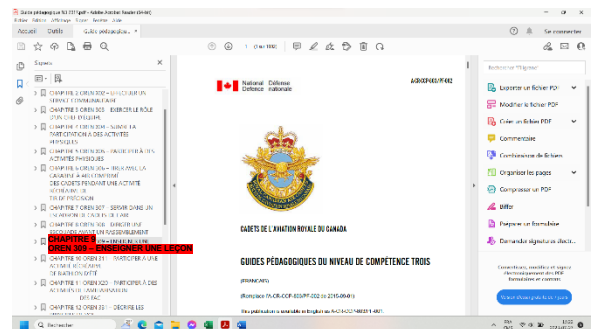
Guide pédagogique N3 2011.pdf - Adobe Acrobat Reader (64-bit)
Fichier Edition Affichage Signer Fenêtre Aide
Accueil Outils Guide pédagogiq... ×
Se connecter
1 (1 sur 1806)
Signets
CHAPITRE 3 OREN 302 – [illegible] SERVICE COMMUNAUTAIRE
CHAPITRE 4 OREN 303 – EXERCER LE RÔLE D'UN CHEF D'ÉQUIPE
CHAPITRE 5 OREN 304 – SUIVRE LA PARTICIPATION À DES ACTIVITÉS PHYSIQUES
CHAPITRE 6 OREN 305 – PARTICIPER À DES ACTIVITÉS PHYSIQUES
CHAPITRE 7 OREN 306 – TIRER AVEC LA CARABINE À AIR COMPRIMÉ DES CADETS PENDANT UNE ACTIVITÉ RÉCRÉATIVE DE TIR DE PRÉCISION
CHAPITRE 8 OREN 307 – SERVIR DANS UN ESCADRON DE CADETS DE L'AIR
CHAPITRE 9 OREN 308 – DIRIGER UNE ESCOUADE AVANT UN RASSEMBLEMENT
CHAPITRE 10 OREN 309 – ENSEIGNER UNE LEÇON
OREN 309 – ENSEIGNER UNE LEÇON
CHAPITRE 10 OREN 311 – PARTICIPER À UNE ACTIVITÉ DE BIATHLON D'ÉTÉ
CHAPITRE 11 OREN 320 – PARTICIPER À DES ACTIVITÉS DE CAMP D'AVIATION DES EAC
CHAPITRE 12 OREN 331 – DÉCRIRE LES
National Défense Defence nationale
A-CR-CCP-803/PF-002
CADETS DE L'AVIATION ROYALE DU CANADA
GUIDES PÉDAGOGIQUES DU NIVEAU DE COMPÉTENCE TROIS
(FRANÇAIS)
(Remplace PA-CR-CCP-803/PF-002 de 2015-09-01)
Cette publication est disponible en anglais sous A-CR-CCP-803/PF-001.
Rechercher "Signer"
Exporter un fichier PDF
Modifier le fichier PDF
Créer un fichier PDF
Commentaire
Combinaison de fichiers
Organiser les pages
Compresser un PDF
Biffer
Préparer un formulaire
Demander signatures électr...
Convertissez, modifiez et signez électroniquement des formulaires et contrats
Votre essai gratuit de 7 jours
Rechercher